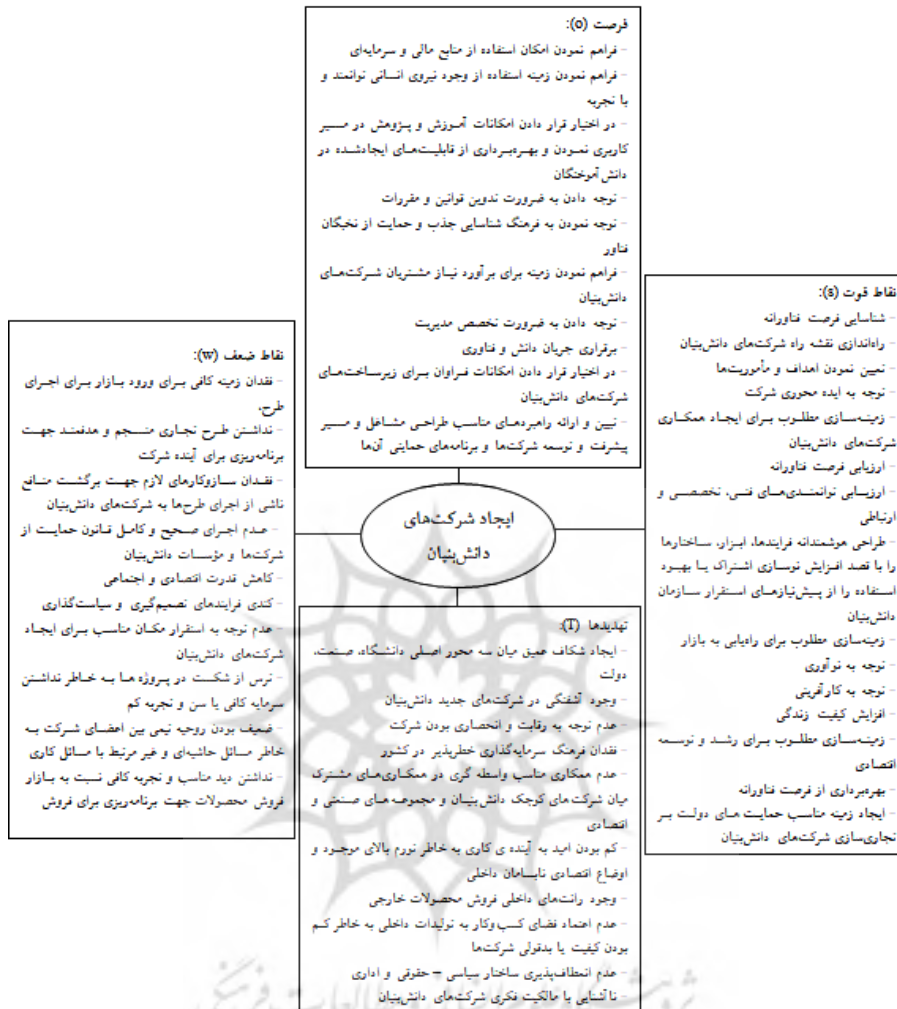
فرصت (O):
- فراهم نمودن امکان استفاده از منابع مالی و سرمایه‌ای
- فراهم نمودن زمینه استفاده از وجود نیروی انسانی توانمند و با تجربه
- در اختیار قرار دادن امکانات آموزش و پژوهش در مسیر کاربری نمودن و بهره‌برداری از قابلیت‌های ایجادشده در دانش‌آموختگان
- توجه دادن به ضرورت تدوین قوانین و مقررات
- توجه نمودن به فرهنگ شناسایی جذب و حمایت از نخبگان فناور
- فراهم نمودن زمینه برای برآورد نیاز مشتریان شرکت‌های دانش‌بنیان
- توجه دادن به ضرورت تخصص مدیریت
- برقراری جریان دانش و فناوری
- در اختیار قرار دادن امکانات فراوان برای زیرساخت‌های شرکت‌های دانش‌بنیان
- تبیین و ارائه راهبردهای مناسب طراحی مشاغل و مسیر پیشرفت و توسعه شرکت‌ها و برنامه‌های حمایتی آن‌ها

نقاط قوت (S):
- شناسایی فرصت فناورانه
- راه‌اندازی نقشه راه شرکت‌های دانش‌بنیان
- تعیین نمودن اهداف و مأموریت‌ها
- توجه به ایده محوری شرکت
- زمینه‌سازی مطلوب برای ایجاد همکاری شرکت‌های دانش‌بنیان
- ارزیابی فرصت فناورانه
- ارزیابی توانمندی‌های فنی، تخصصی و ارتباطی
- طراحی هوشمندانه فرایندها، ابزار، ساختارها را با قصد افزایش نوسازی اشتراک یا بهبود استفاده را از پیش‌نیازهای استقرار سازمان دانش‌بنیان
- زمینه‌سازی مطلوب برای راه‌یابی به بازار
- توجه به نوآوری
- توجه به کارآفرینی
- افزایش کیفیت زندگی
- زمینه‌سازی مطلوب برای رشد و توسعه اقتصادی
- بهره‌برداری از فرصت فناورانه
- ایجاد زمینه مناسب حمایت های دولت بر تجاری‌سازی شرکت‌های دانش‌بنیان

نقاط ضعف (W):
- فقدان زمینه کافی برای ورود بازار برای اجرای طرح.
- نداشتن طرح تجاری منسجم و هدفمند جهت برنامه‌ریزی برای آینده شرکت
- فقدان سازوکارهای لازم جهت برگشت منابع ناشی از اجرای طرح‌ها به شرکت‌های دانش‌بنیان
- عدم اجرای صحیح و کامل قانون حمایت از شرکت‌ها و مؤسسات دانش‌بنیان
- کاهش قدرت اقتصادی و اجتماعی
- کندی فرایندهای تصمیم‌گیری و سیاست‌گذاری
- عدم توجه به استقرار مکان مناسب برای ایجاد شرکت‌های دانش‌بنیان
- ترس از شکست در پروژه ها به خاطر نداشتن سرمایه کافی یا سن و تجربه کم
- ضعیف بودن روحیه تیمی بین اعضای شرکت به خاطر مسائل حاشیه‌ای و غیر مرتبط با مسائل کاری
- نداشتن دید مناسب و تجربه کافی نسبت به بازار فروش محصولات جهت برنامه‌ریزی برای فروش

ایجاد شرکت‌های دانش‌بنیان

تهدیدها (T):
- ایجاد شکاف عمیق میان سه محور اصلی دانشگاه، صنعت، دولت
- وجود آشفتگی در شرکت‌های جدید دانش‌بنیان
- عدم توجه به رقابت و انحصاری بودن شرکت
- فقدان فرهنگ سرمایه‌گذاری خطرپذیر در کشور
- عدم همکاری مناسب واسطه گری در همکاری‌های مشترک میان شرکت‌های کوچک دانش‌بنیان و مجموعه‌های صنعتی و اقتصادی
- کم بودن امید به آینده ی کاری به خاطر تورم بالای موجود و اوضاع اقتصادی نابسامان داخلی
- وجود رانت‌های داخلی فروش محصولات خارجی
- عدم اعتماد فضای کسب‌وکار به تولیدات داخلی به خاطر کم بودن کیفیت یا بدقولی شرکت‌ها
- عدم انعطاف‌پذیری ساختار سیاسی – حقوقی و اداری
- ناآشنایی با مالکیت فکری شرکت‌های دانش‌بنیان